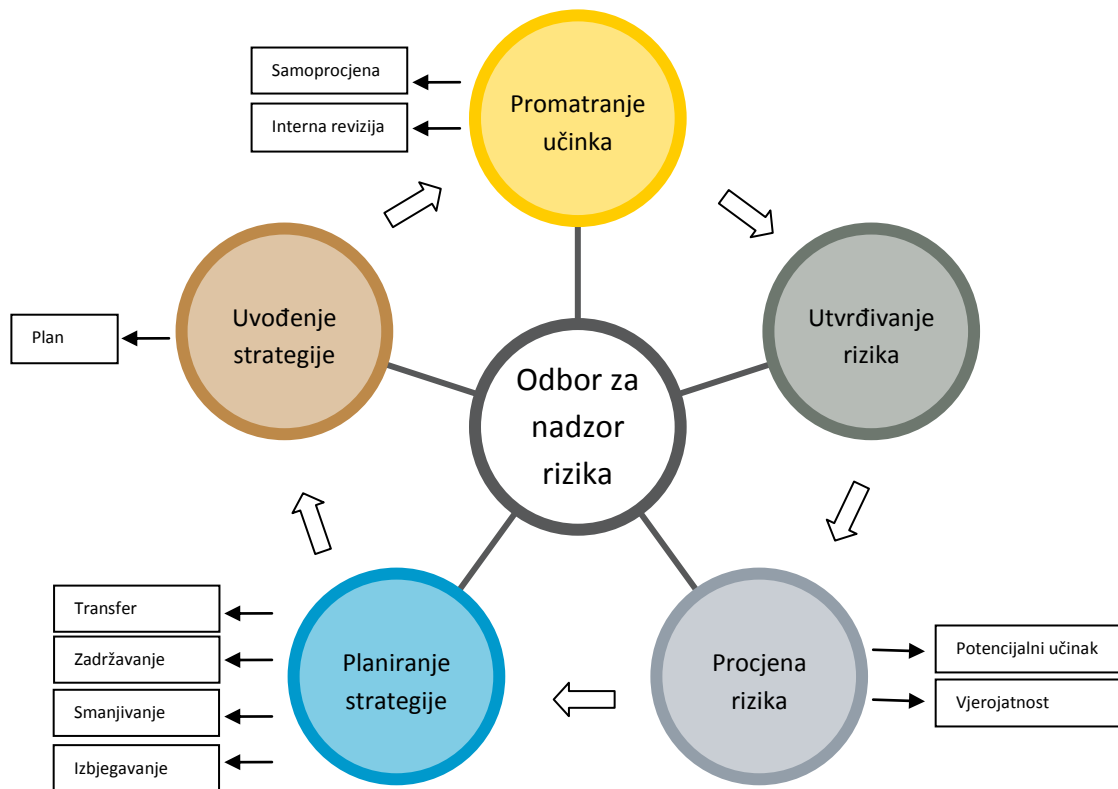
Samoprocjena

Interna revizija

Promatranje učinka

Utvrđivanje rizika

Plan

Uvođenje strategije

Odbor za nadzor rizika

Procjena rizika

Potencijalni učinak

Vjerojatnost

Planiranje strategije

Transfer

Zadržavanje

Smanjivanje

Izbjegavanje